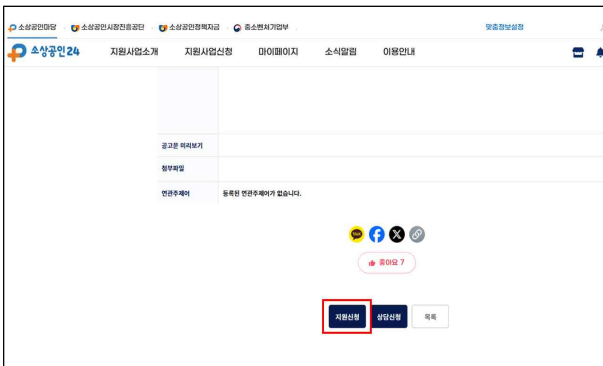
소상공인마당 · 소상공인시장진흥공단 · 소상공인정책자금 · 중소벤처기업부 · 맞춤정보설정

소상공인24 지원사업소개 지원사업신청 마이페이지 소식알림 이용안내

| 공고문 미리보기 | |
|---|---|
| 첨부파일 | |
| 연관주제어 | 등록된 연관주제어가 없습니다. |

좋아요 7

지원신청 상담신청 목록